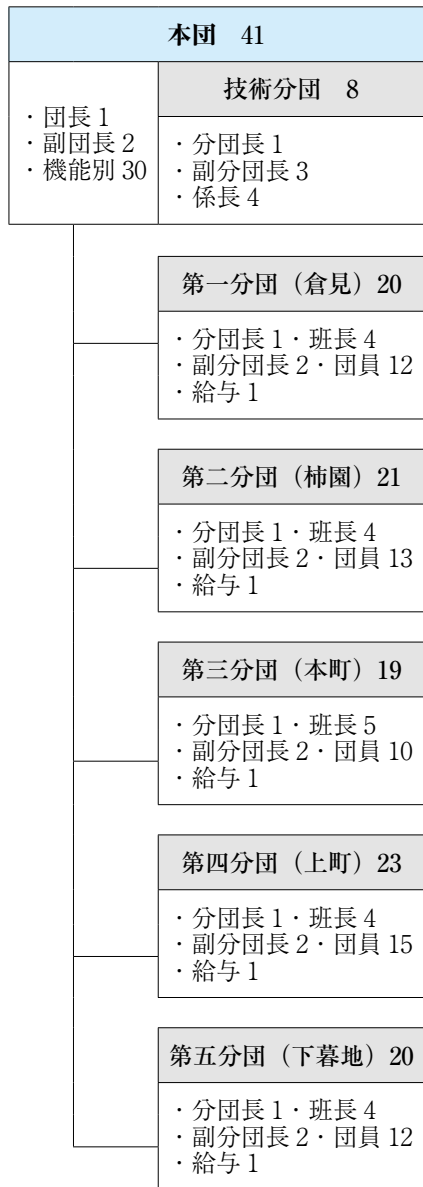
本団　41

・団長 1
・副団長 2
・機能別 30

技術分団　8

・分団長 1
・副分団長 3
・係長 4

第一分団（倉見）20

・分団長 1・班長 4
・副分団長 2・団員 12
・給与 1

第二分団（柿園）21

・分団長 1・班長 4
・副分団長 2・団員 13
・給与 1

第三分団（本町）19

・分団長 1・班長 5
・副分団長 2・団員 10
・給与 1

第四分団（上町）23

・分団長 1・班長 4
・副分団長 2・団員 15
・給与 1

第五分団（下暮地）20

・分団長 1・班長 4
・副分団長 2・団員 12
・給与 1